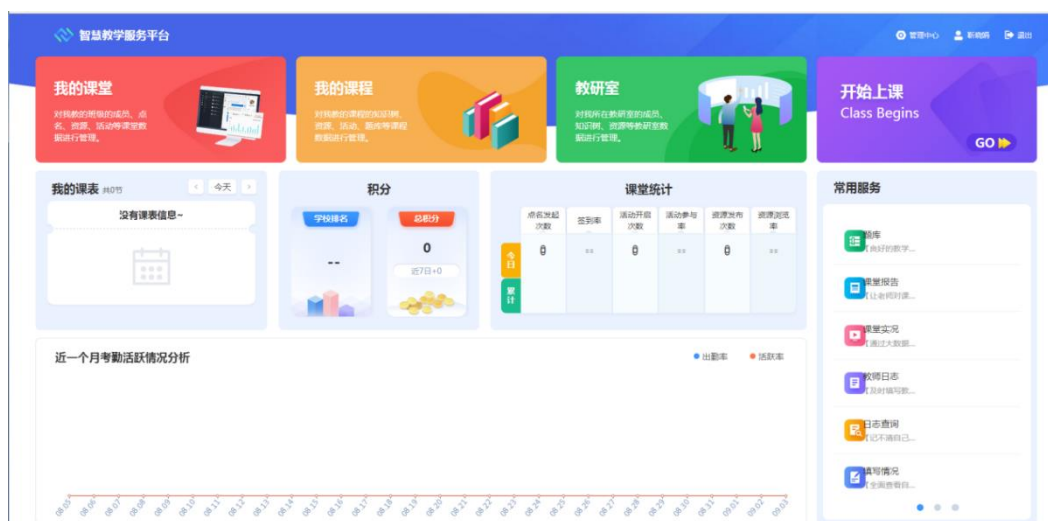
智慧教学服务平台

管理中心　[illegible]　退出

我的课堂
对我教的班级的成员、点名、资源、活动等课堂数据进行管理。

我的课程
对我教的课程的知识树、资源、活动、题库等课程数据进行管理。

教研室
对我所在教研室的成员、知识树、资源等教研室数据进行管理。

开始上课
Class Begins
GO

我的课表 共0节
今天
没有课表信息~

积分
学校排名
总积分
--
0
近7日+0

课堂统计

| | 点名发起次数 | 签到率 | 活动开启次数 | 活动参与率 | 资源发布次数 | 资源浏览率 |
|---|---|---|---|---|---|---|
| 今日 | 0 | -- | 0 | -- | 0 | -- |
| 累计 | | | | | | |

常用服务
题库
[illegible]良好的教学...
课堂报告
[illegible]让老师对课...
课堂实况
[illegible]通过大数据...
教师日志
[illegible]及时填写教...
日志查询
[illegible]记不清自己...
填写情况
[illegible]全面查看自...

近一个月考勤活跃情况分析
出勤率　活跃率

08.05 08.06 08.07 08.08 08.09 08.10 08.11 08.12 08.13 08.14 08.15 08.16 08.17 08.18 08.19 08.20 08.21 08.22 08.23 08.24 08.25 08.26 08.27 08.28 08.29 08.30 08.31 09.01 09.02 09.03